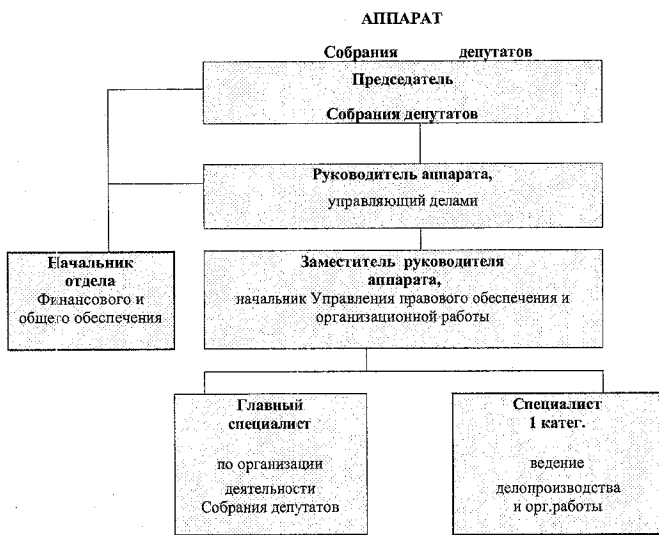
АППАРАТ

Собрания депутатов

Председатель

Собрания депутатов

Руководитель аппарата,

управляющий делами

Начальник отдела Финансового и общего обеспечения

Заместитель руководителя аппарата, начальник Управления правового обеспечения и организационной работы

Главный специалист

по организации деятельности Собрания депутатов

Специалист 1 катег.

ведение делопроизводства и орг.работы